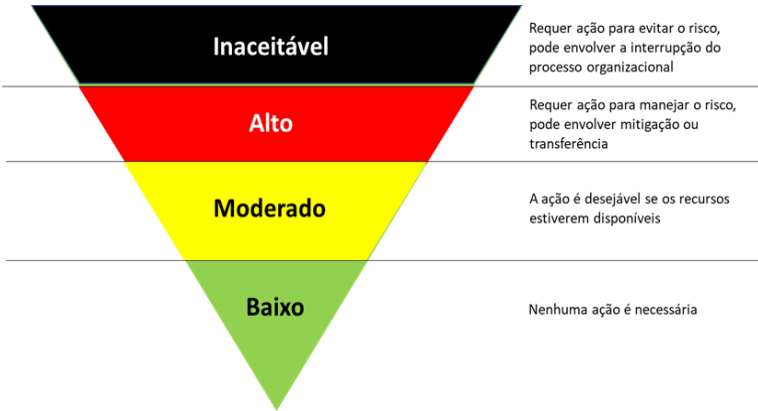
Inaceitável

Requer ação para evitar o risco, pode envolver a interrupção do processo organizacional

Alto

Requer ação para manejar o risco, pode envolver mitigação ou transferência

Moderado

A ação é desejável se os recursos estiverem disponíveis

Baixo

Nenhuma ação é necessária